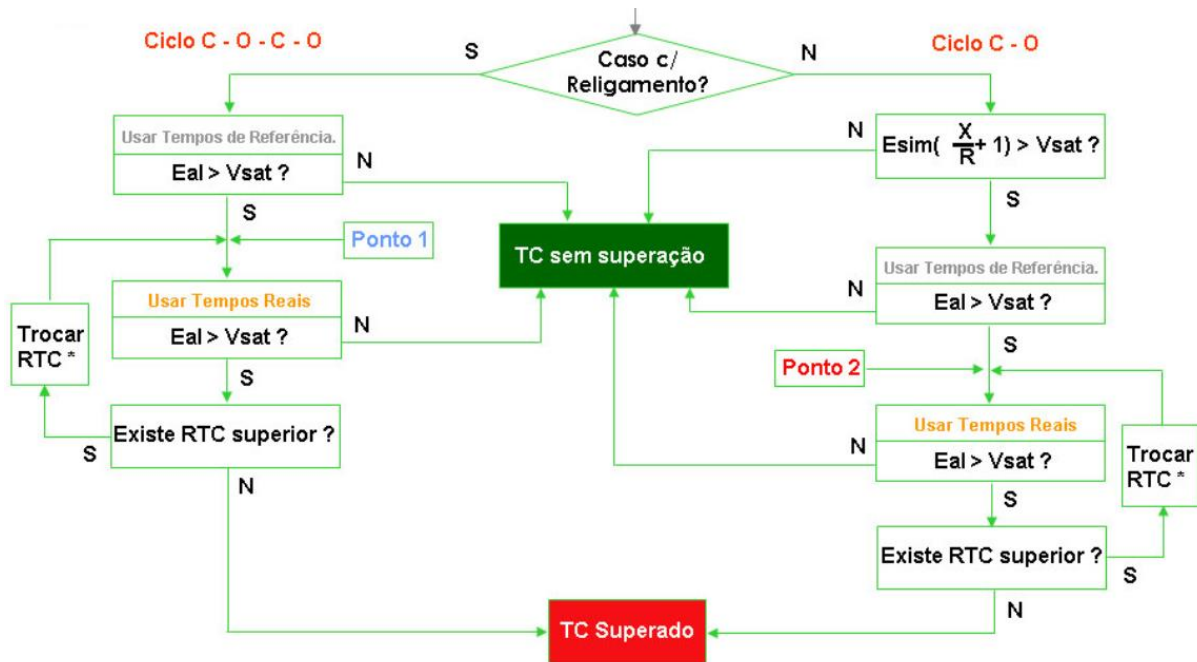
Ciclo C - O - C - O

S

Caso c/ Religamento?

N

Ciclo C - O

Usar Tempos de Referência.

Eal > Vsat ?

N

N

Esim( $\frac{X}{R}$+ 1) > Vsat ?

S

Ponto 1

TC sem superação

S

Usar Tempos de Referência.

N

Eal > Vsat ?

Usar Tempos Reais

Eal > Vsat ?

N

Trocar RTC *

S

S

Ponto 2

Existe RTC superior ?

S

Usar Tempos Reais

N

Eal > Vsat ?

Trocar RTC *

N

S

Existe RTC superior ?

S

N

TC Superado